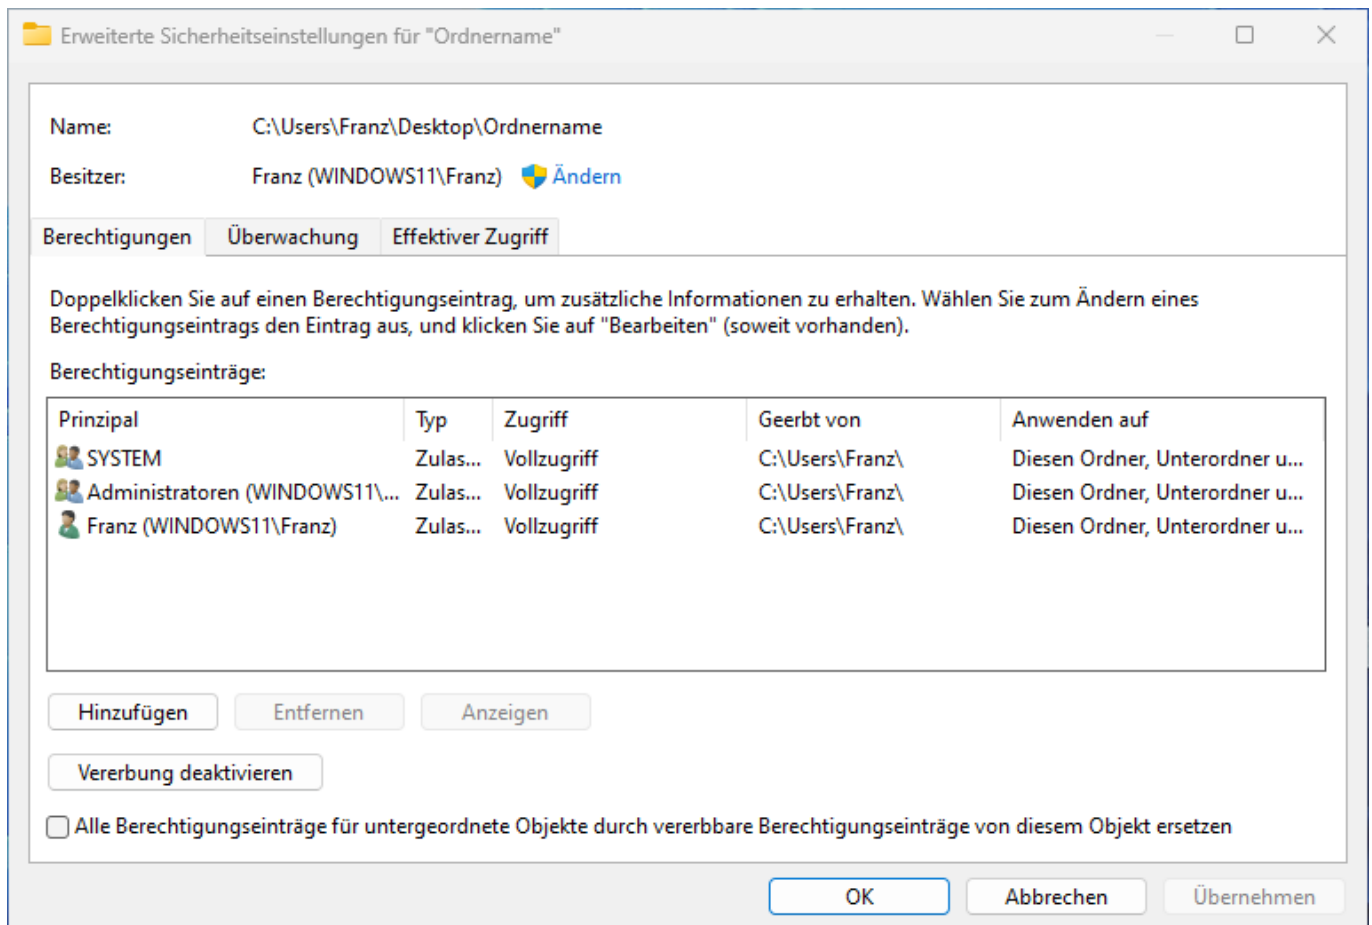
Erweiterte Sicherheitseinstellungen für "Ordnername"

Name: C:\Users\Franz\Desktop\Ordnername

Besitzer: Franz (WINDOWS11\Franz) Ändern

Berechtigungen | Überwachung | Effektiver Zugriff

Doppelklicken Sie auf einen Berechtigungseintrag, um zusätzliche Informationen zu erhalten. Wählen Sie zum Ändern eines Berechtigungseintrags den Eintrag aus, und klicken Sie auf "Bearbeiten" (soweit vorhanden).

Berechtigungseinträge:

| Prinzipal | Typ | Zugriff | Geerbt von | Anwenden auf |
|---|---|---|---|---|
| SYSTEM | Zulas... | Vollzugriff | C:\Users\Franz\ | Diesen Ordner, Unterordner u... |
| Administratoren (WINDOWS11\... | Zulas... | Vollzugriff | C:\Users\Franz\ | Diesen Ordner, Unterordner u... |
| Franz (WINDOWS11\Franz) | Zulas... | Vollzugriff | C:\Users\Franz\ | Diesen Ordner, Unterordner u... |

Hinzufügen | Entfernen | Anzeigen

Vererbung deaktivieren

Alle Berechtigungseinträge für untergeordnete Objekte durch vererbbare Berechtigungseinträge von diesem Objekt ersetzen

OK | Abbrechen | Übernehmen